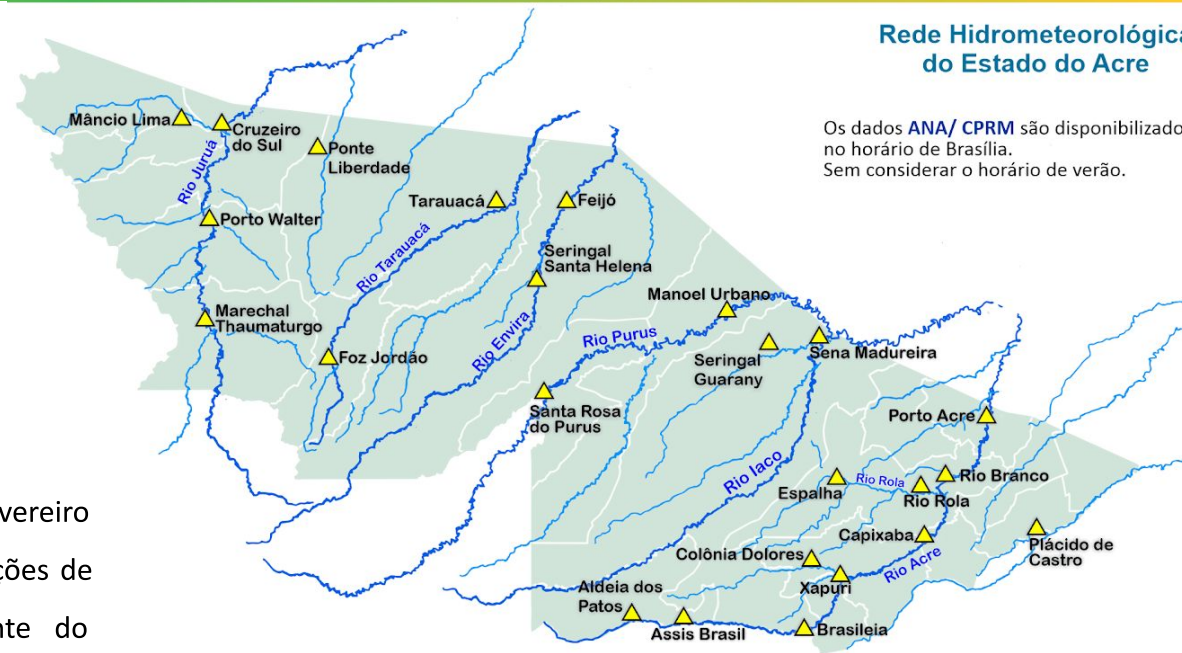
Rede Hidrometeorológica
do Estado do Acre

Os dados ANA/ CPRM são disponibilizado
no horário de Brasília.
Sem considerar o horário de verão.

Mâncio Lima
Cruzeiro do Sul
Ponte Liberdade
Rio Juruá
Porto Walter
Tarauacá
Feijó
Rio Tarauacá
Seringal Santa Helena
Marechal Thaumaturgo
Foz Jordão
Rio Envira
Manoel Urbano
Rio Purus
Seringal Guarany
Sena Madureira
Santa Rosa do Purus
Porto Acre
Rio Iaco
Espalha
Rio Rola
Rio Branco
Rio Rola
Capixaba
Plácido de Castro
Colônia Dolores
Xapuri
Rio Acre
Aldeia dos Patos
Assis Brasil
Brasileia

vereiro
ções de
nte do